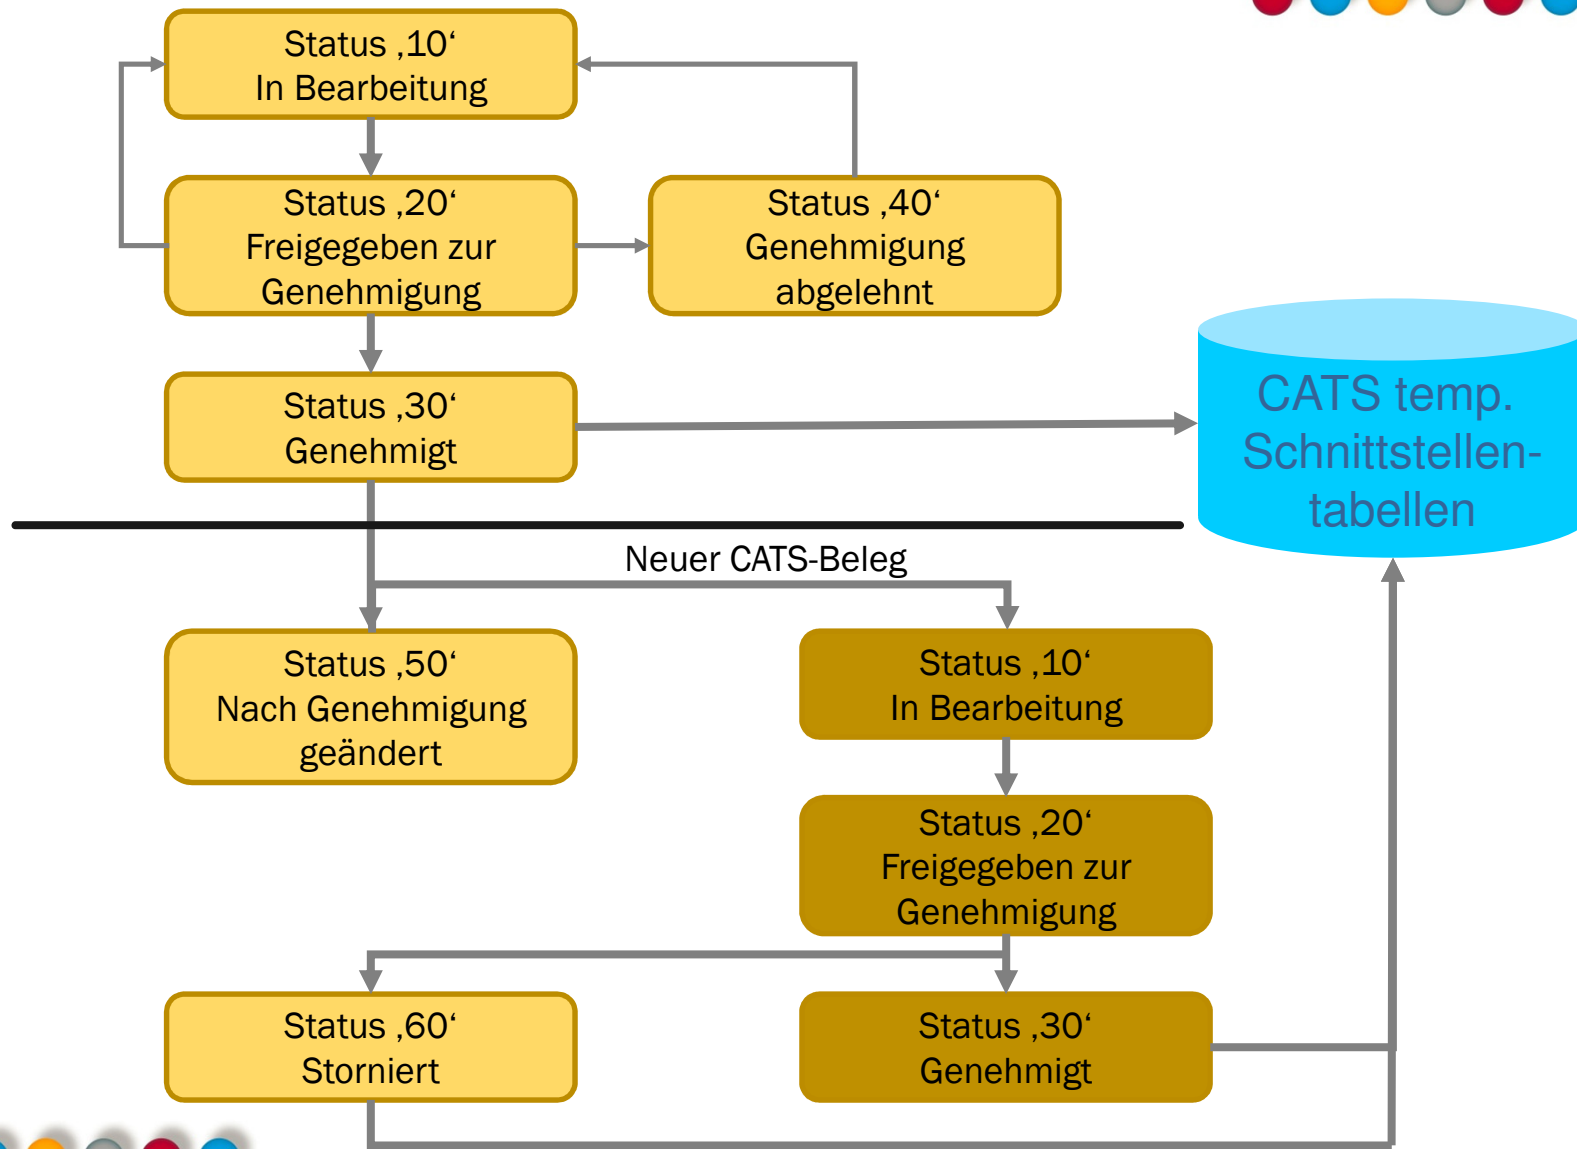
Status ‚10‘
In Bearbeitung

Status ‚20‘
Freigegeben zur Genehmigung

Status ‚40‘
Genehmigung abgelehnt

Status ‚30‘
Genehmigt

CATS temp. Schnittstellentabellen

Neuer CATS-Beleg

Status ‚50‘
Nach Genehmigung geändert

Status ‚10‘
In Bearbeitung

Status ‚20‘
Freigegeben zur Genehmigung

Status ‚60‘
Storniert

Status ‚30‘
Genehmigt